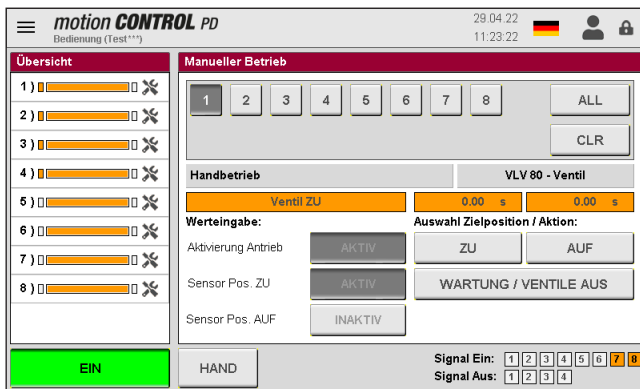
motion CONTROL PD
Bedienung (Test***)

29.04.22
11:23:22

Übersicht

1 )
2 )
3 )
4 )
5 )
6 )
7 )
8 )

Manueller Betrieb

1 2 3 4 5 6 7 8

ALL

CLR

Handbetrieb

VLV 80 - Ventil

Ventil ZU

0.00 s

0.00 s

Werteingabe:

Auswahl Zielposition / Aktion:

Aktivierung Antrieb

AKTIV

ZU

AUF

Sensor Pos. ZU

AKTIV

WARTUNG / VENTILE AUS

Sensor Pos. AUF

INAKTIV

EIN

HAND

Signal Ein: 1 2 3 4 5 6 7 8

Signal Aus: 1 2 3 4